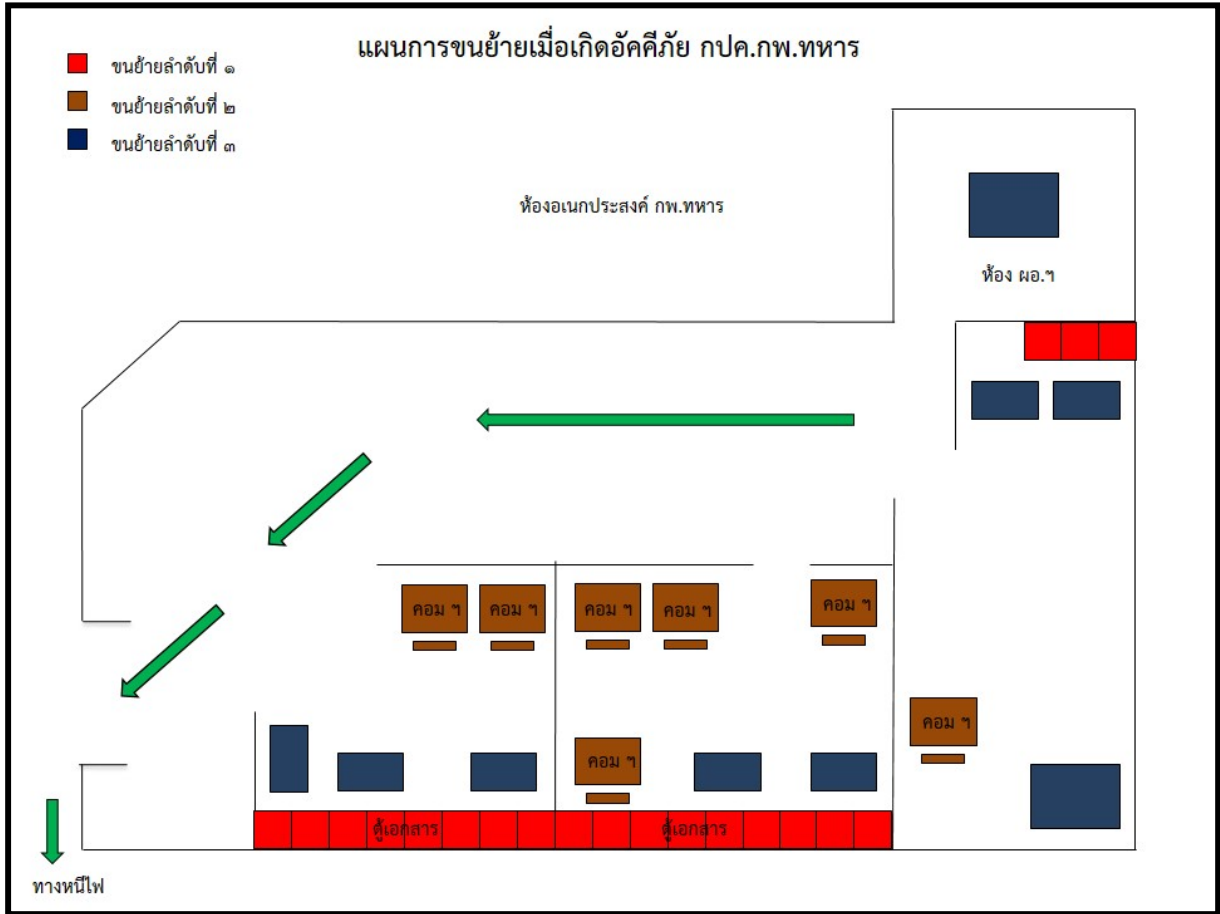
แผนการขนย้ายเมื่อเกิดอัคคีภัย กปค.กพ.ทหาร

ขนย้ายลำดับที่ ๑
ขนย้ายลำดับที่ ๒
ขนย้ายลำดับที่ ๓

ห้องอเนกประสงค์ กพ.ทหาร

ห้อง ผอ.ฯ

คอม ฯ
คอม ฯ
คอม ฯ
คอม ฯ
คอม ฯ
คอม ฯ
คอม ฯ

ตู้เอกสาร
ตู้เอกสาร

ทางหนีไฟ